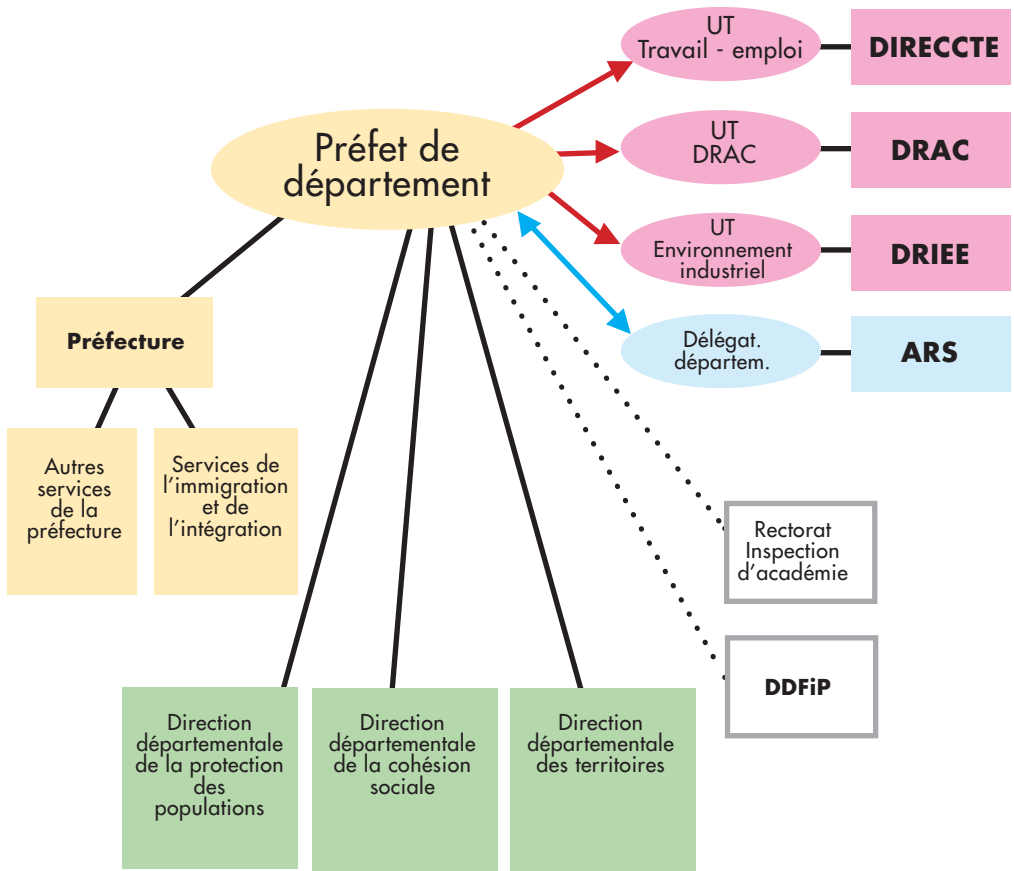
Préfet de département

UT
Travail - emploi

DIRECCTE

UT
DRAC

DRAC

UT
Environnement industriel

DRIEE

Délégat. départem.

ARS

Préfecture

Autres services de la préfecture

Services de l'immigration et de l'intégration

Rectorat
Inspection d'académie

DDFiP

Direction départementale de la protection des populations

Direction départementale de la cohésion sociale

Direction départementale des territoires